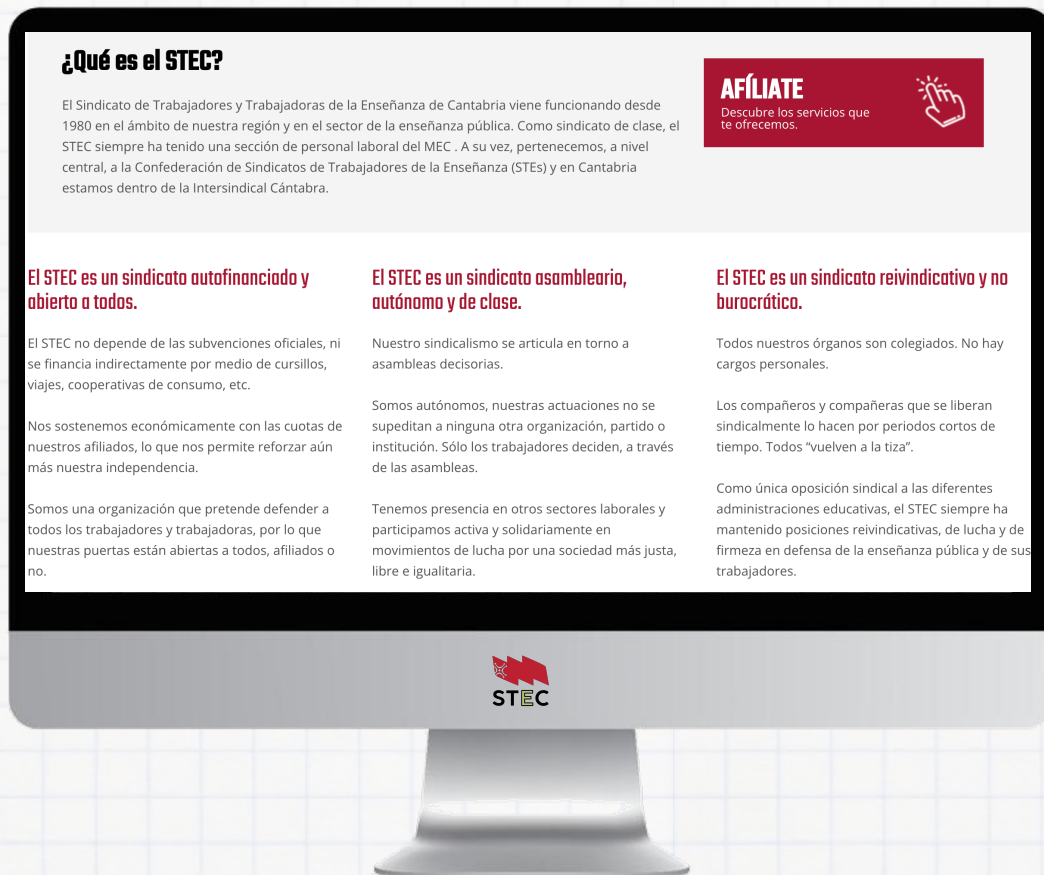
¿Qué es el STEC?

El Sindicato de Trabajadores y Trabajadoras de la Enseñanza de Cantabria viene funcionando desde 1980 en el ámbito de nuestra región y en el sector de la enseñanza pública. Como sindicato de clase, el STEC siempre ha tenido una sección de personal laboral del MEC . A su vez, pertenecemos, a nivel central, a la Confederación de Sindicatos de Trabajadores de la Enseñanza (STEs) y en Cantabria estamos dentro de la Intersindical Cántabra.

AFÍLIATE
Descubre los servicios que te ofrecemos.

El STEC es un sindicato autofinanciado y abierto a todos.

El STEC no depende de las subvenciones oficiales, ni se financia indirectamente por medio de cursillos, viajes, cooperativas de consumo, etc.

Nos sostenemos económicamente con las cuotas de nuestros afiliados, lo que nos permite reforzar aún más nuestra independencia.

Somos una organización que pretende defender a todos los trabajadores y trabajadoras, por lo que nuestras puertas están abiertas a todos, afiliados o no.

El STEC es un sindicato asambleario, autónomo y de clase.

Nuestro sindicalismo se articula en torno a asambleas decisorias.

Somos autónomos, nuestras actuaciones no se supeditan a ninguna otra organización, partido o institución. Sólo los trabajadores deciden, a través de las asambleas.

Tenemos presencia en otros sectores laborales y participamos activa y solidariamente en movimientos de lucha por una sociedad más justa, libre e igualitaria.

El STEC es un sindicato reivindicativo y no burocrático.

Todos nuestros órganos son colegiados. No hay cargos personales.

Los compañeros y compañeras que se liberan sindicalmente lo hacen por periodos cortos de tiempo. Todos "vuelven a la tiza".

Como única oposición sindical a las diferentes administraciones educativas, el STEC siempre ha mantenido posiciones reivindicativas, de lucha y de firmeza en defensa de la enseñanza pública y de sus trabajadores.

STEC